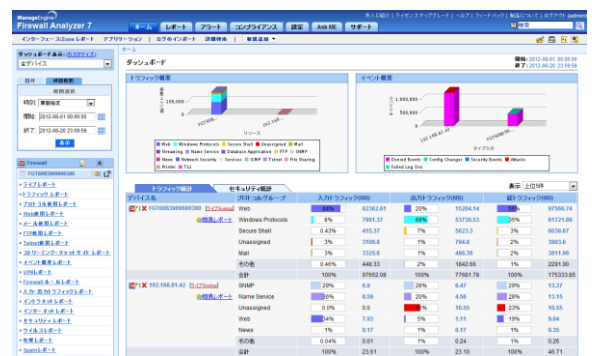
ManageEngine
Firewall Analyzer 7

ホーム | レポート | アラート | コンプライアンス | 設定 | Ask ME | サポート

インターフェース/Zone レポート | アプリケーション | ログのインポート | 詳細検索 | 新規追加

検索

ホーム

ダッシュボード表示: カスタマイズ
全デバイス

日付 | 時間範囲

範囲選択
時間: 範囲指定
開始: 2012-08-01 00:00:00
終了: 2012-08-20 23:59:59
表示

Firewall
FGT60B3908600380
ライブレポート
トラフィックレポート
プロトコル使用レポート
Web使用レポート
メール使用レポート
FTP使用レポート
Telnet使用レポート
ストリーミング・チャット サイト レポート
イベント概要レポート
VPNレポート
Firewall ルールレポート
ス カ ・ 使用トラフィックレポート
イントラネットレポート
インターネットレポート
セキュリティレポート
ウイルスレポート
攻撃レポート
Spamレポート

ダッシュボード

期間: 2012-08-01 00:00:00
終了: 2012-08-20 23:59:59

トラフィック概要

100,000
リソース

Web | Windows Protocols | Secure Shell | Unassigned | Mail | Streaming | Name Service | Database Application | FTP | SNMP | News | Network Security | Services | ICMP | Telnet | File Sharing | Printer | TLS

イベント概要

1,000,000
100,000
タイプ名

Denied Events | Config Changes | Security Events | Attacks | Failed Log Ons

トラフィック統計 | セキュリティ統計

表示 上位5件

| デバイス名 | プロトコルグループ | 入力トラフィック(MB) | | 出力トラフィック(MB) | | 総トラフィック(MB) | |
|---|---|---|---|---|---|---|---|
| FGT60B3908600380 [ライブSyslog] | Web | 84% | 82362.01 | 20% | 15204.14 | 55% | 97566.74 |
| [関連レポート] | Windows Protocols | 8% | 7991.37 | 69% | 53730.53 | 35% | 61721.89 |
| | Secure Shell | 0.43% | 415.37 | 7% | 5623.3 | 3% | 6038.67 |
| | Unassigned | 3% | 3108.8 | 1% | 794.8 | 2% | 3903.6 |
| | Mail | 3% | 3325.6 | 1% | 486.38 | 2% | 3811.96 |
| | その他 | 0.46% | 448.33 | 2% | 1842.69 | 1% | 2291.00 |
| | 合計 | 100% | 97552.08 | 100% | 77681.78 | 100% | 175333.85 |
| 192.168.81.42 [ライブSyslog] | SNMP | 29% | 6.9 | 28% | 6.47 | 29% | 13.37 |
| [関連レポート] | Name Service | 26% | 6.59 | 20% | 4.56 | 28% | 13.15 |
| | Unassigned | 0.0% | 0.0 | | 10.55 | 23% | 10.55 |
| | Web | 34% | 7.93 | 5% | 1.11 | 19% | 9.04 |
| | News | 1% | 0.17 | 1% | 0.17 | 1% | 0.35 |
| | その他 | 0.04% | 0.01 | 1% | 0.24 | 1% | 0.25 |
| | 合計 | 100% | 23.61 | 100% | 23.10 | 100% | 46.71 |